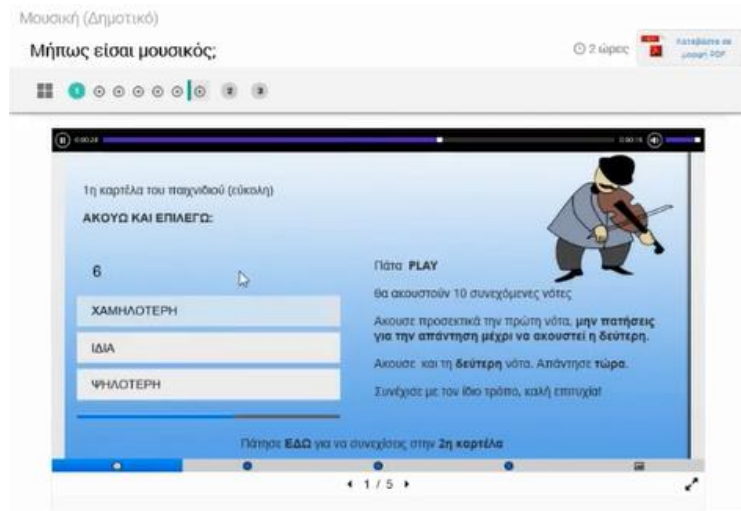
Μουσική (Δημοτικό)

Μήπως είσαι μουσικός;

2 ώρες

Κατέβασμα σε μορφή PDF

2 3

1η καρτέλα του παιχνιδιού (εύκολη)

ΑΚΟΥΩ ΚΑΙ ΕΠΙΛΕΓΩ:

6

ΧΑΜΗΛΟΤΕΡΗ

ΙΔΙΑ

ΨΗΛΟΤΕΡΗ

Πάτα **PLAY**

Θα ακουστούν 10 συνεχόμενες νότες

Άκουσε προσεκτικά την πρώτη νότα, **μην πατήσεις για την απάντηση μέχρι να ακουστεί η δεύτερη.**

Άκουσε και τη **δεύτερη** νότα. Απάντησε **τώρα**.

Συνέχισε με τον ίδιο τρόπο, καλή επιτυχία!

Πάτησε **ΕΔΩ** για να συνεχίσεις στην **2η καρτέλα**

1 / 5